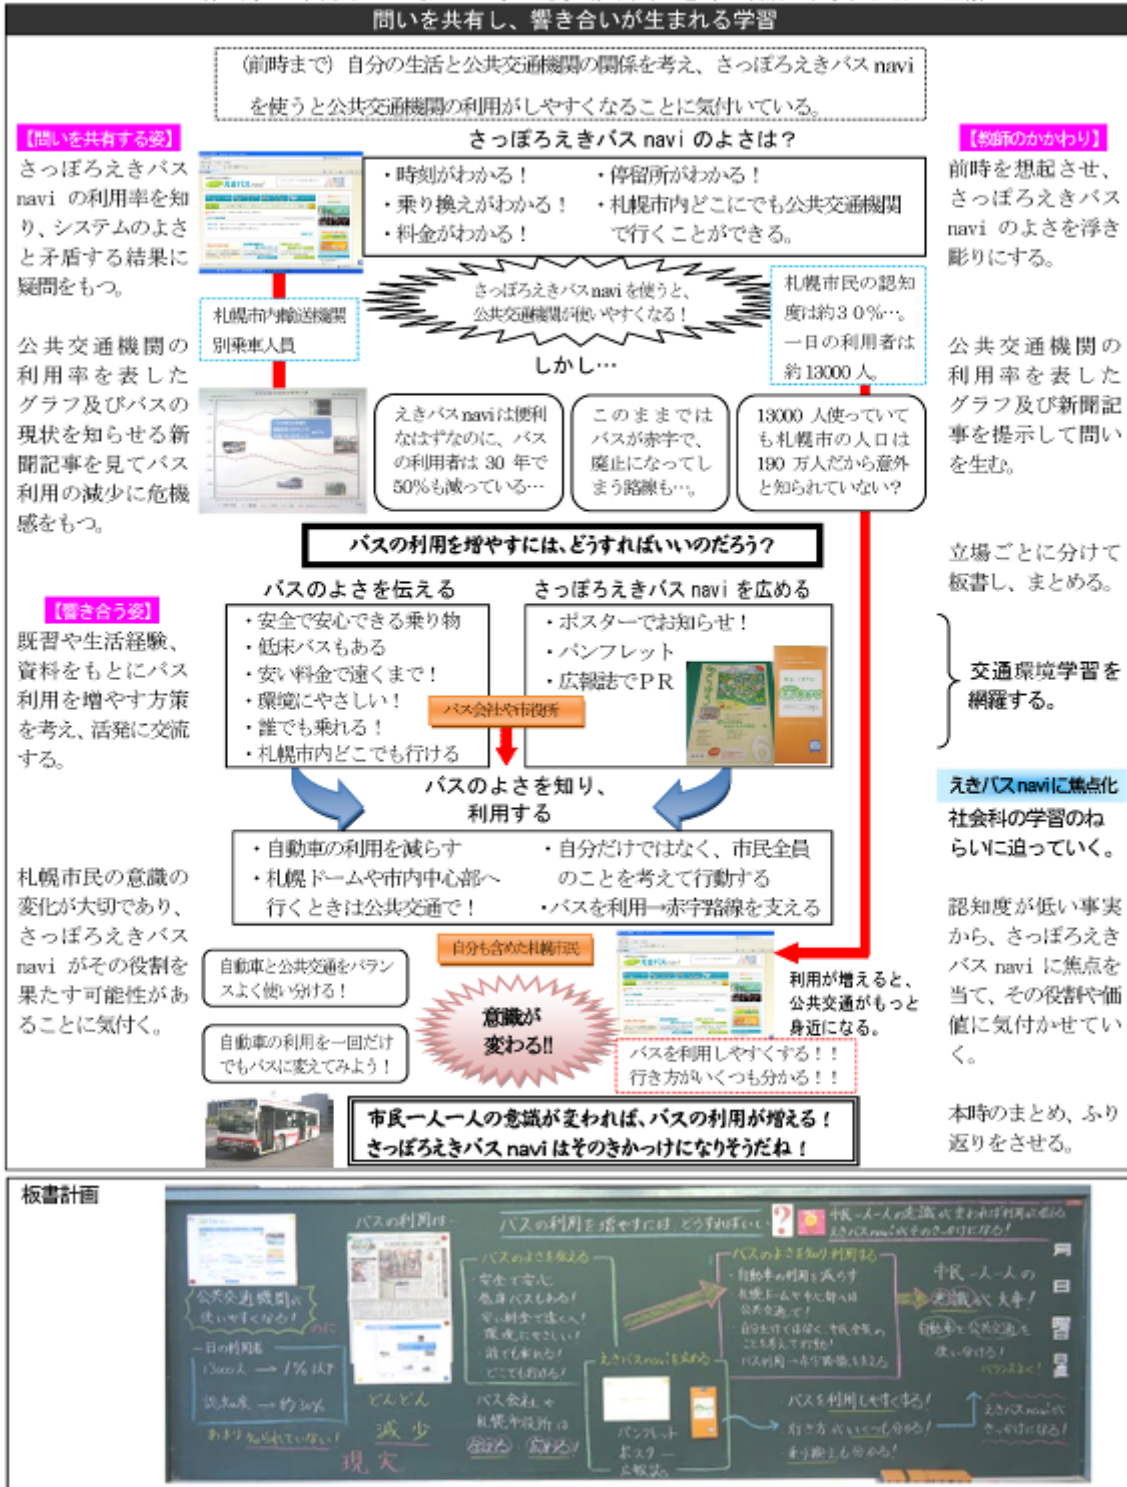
問いを共有し、響き合いが生まれる学習

（前時まで）自分の生活と公共交通機関の関係を考え、さっぽろえきバス navi を使うと公共交通機関の利用がしやすくなることに気付いている。

【問いを共有する姿】
さっぽろえきバス navi の利用率を知り、システムのよさと矛盾する結果に疑問をもつ。

公共交通機関の利用率を表したグラフ及びバスの現状を知らせる新聞記事を見てバス利用の減少に危機感をもつ。

さっぽろえきバス navi のよさは？

・時刻がわかる！
・乗り換えがわかる！
・料金がわかる！
・停留所がわかる！
・札幌市内どこにでも公共交通機関で行くことができる。

札幌市内輸送機関別乗車人員

さっぽろえきバスnaviを使うと、公共交通機関が使いやすくなる！

札幌市民の認知度は約３０％…
一日の利用者は約13000 人。

しかし…

えきバスnaviは便利なはずなのに、バスの利用者は 30 年で 50%も減っている…

このままではバスが赤字で、廃止になってしまう路線も…。

13000 人使っていても札幌市の人口は 190 万人だから意外と知られていない？

【教師のかかわり】
前時を想起させ、さっぽろえきバス navi のよさを浮き彫りにする。

公共交通機関の利用率を表したグラフ及び新聞記事を提示して問いを生む。

バスの利用を増やすには、どうすればいいのだろう？

立場ごとに分けて板書し、まとめる。

【響き合う姿】
既習や生活経験、資料をもとにバス利用を増やす方策を考え、活発に交流する。

バスのよさを伝える
・安全で安心できる乗り物
・低床バスもある
・安い料金で遠くまで！
・環境にやさしい！
・誰でも乗れる！
・札幌市内どこでも行ける

さっぽろえきバス navi を広める
・ポスターでお知らせ！
・パンフレット
・広報誌でＰＲ

バス会社や市役所

交通環境学習を網羅する。

えきバスnaviに焦点化
社会科の学習のねらいに迫っていく。

バスのよさを知り、利用する

・自動車の利用を減らす
・札幌ドームや市内中心部へ行くときは公共交通で！
・自分だけではなく、市民全員のことを考えて行動する
・バスを利用→赤字路線を支える

札幌市民の意識の変化が大切であり、さっぽろえきバス navi がその役割を果たす可能性があることに気付く。

自分も含めた札幌市民

自動車と公共交通をバランスよく使い分ける！

自動車の利用を一回だけでもバスに変えてみよう！

意識が変わる!!

利用が増えると、公共交通がもっと身近になる。

バスを利用しやすくする！！
行き方がいくつも分かる！！

認知度が低い事実から、さっぽろえきバス navi に焦点を当て、その役割や価値に気付かせていく。

市民一人一人の意識が変われば、バスの利用が増える！
さっぽろえきバス navi はそのきっかけになりそうだね！

本時のまとめ、ふり返りをさせる。

板書計画

バスの利用は…
バスの利用を増やすには どうすればいい
市民一人一人の意識がかわれば利用が増える
えきバスnaviがそのきっかけになる！
公共交通機関は使いやすくなる！
一日の利用者 13000人 → 1%以下
認知度 → 約30%
あまり知られていない！
どんどん 減少
現実
バスのよさを伝える
安全で安心
低床バスもある！
安い料金で遠くへ！
環境にやさしい！
誰でも乗れる！
どこでも行ける！
バス会社や札幌市役所
えきバスnaviを広める
パンフレット
ポスター
広報誌
バスのよさを知り利用する
自動車の利用を減らす
札幌ドームや中心部へは公共交通で！
自分だけではなく、市民全員のことを考えて！
バス利用→赤字路線を支える
バスを利用しやすくなる！
行き方がいくつも分かる！
乗り継ぎも分かる！
市民一人一人の意識が大事！
自動車と公共交通を使い分ける！
バランスよく！
えきバスnaviがきっかけになる！
月 日 曜 日